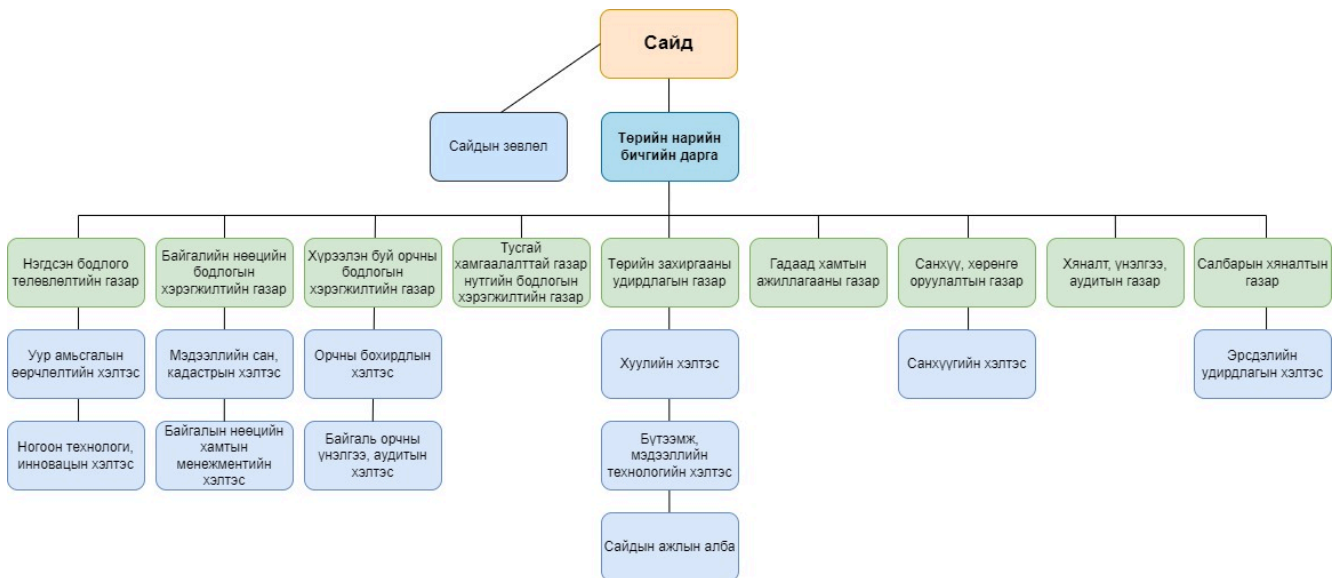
Сайд

Сайдын зөвлөл

Төрийн нарийн бичгийн дарга

Нэгдсэн бодлого төлөвлөлтийн газар

Уур амьсгалын өөрчлөлтийн хэлтэс

Ногоон технологи, инновацын хэлтэс

Байгалийн нөөцийн бодлогын хэрэгжилтийн газар

Мэдээллийн сан, кадастрын хэлтэс

Байгалын нөөцийн хамтын менежментийн хэлтэс

Хүрээлэн буй орчны бодлогын хэрэгжилтийн газар

Орчны бохирдлын хэлтэс

Байгаль орчны үнэлгээ, аудитын хэлтэс

Тусгай хамгаалалттай газар нутгийн бодлогын хэрэгжилтийн газар

Төрийн захиргааны удирдлагын газар

Хуулийн хэлтэс

Бүтээмж, мэдээллийн технологийн хэлтэс

Сайдын ажлын алба

Гадаад хамтын ажиллагааны газар

Санхүү, хөрөнгө оруулалтын газар

Санхүүгийн хэлтэс

Хяналт, үнэлгээ, аудитын газар

Салбарын хяналтын газар

Эрсдэлийн удирдлагын хэлтэс